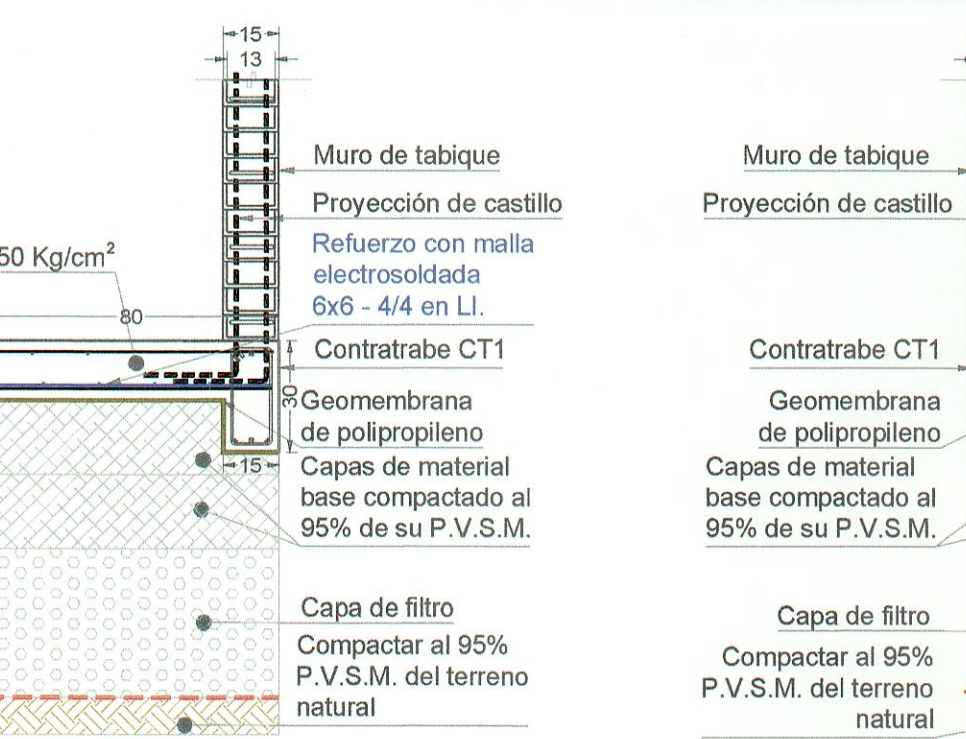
15
13
Muro de tabique
Proyección de castillo
50 Kg/cm$^2$
Refuerzo con malla electrosoldada 6x6 - 4/4 en Ll.
80
Contratrabe CT1
30
Geomembrana de polipropileno
15
Capas de material base compactado al 95% de su P.V.S.M.
Capa de filtro
Compactar al 95% P.V.S.M. del terreno natural

Muro de tabique
Proyección de castillo
Contratrabe CT1
Geomembrana de polipropileno
Capas de material base compactado al 95% de su P.V.S.M.
Capa de filtro
Compactar al 95% P.V.S.M. del terreno natural